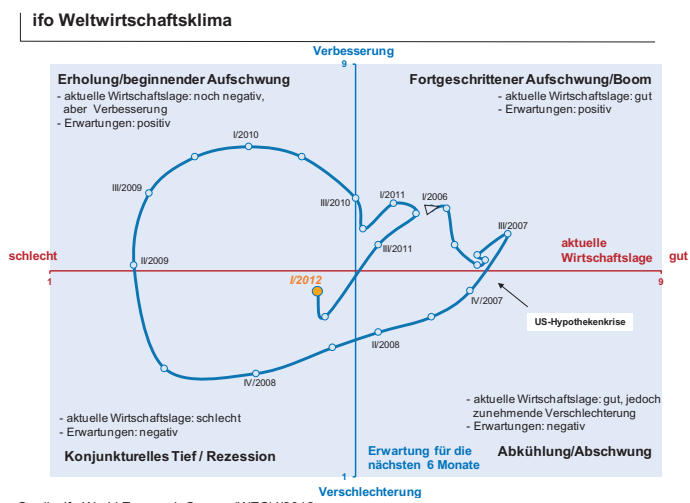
ifo Weltwirtschaftsklima

Verbesserung

9

Erholung/beginnender Aufschwung
- aktuelle Wirtschaftslage: noch negativ, aber Verbesserung
- Erwartungen: positiv

Fortgeschrittener Aufschwung/Boom
- aktuelle Wirtschaftslage: gut
- Erwartungen: positiv

I/2010

III/2009

III/2010

I/2011

I/2006

III/2011

III/2007

schlecht

II/2009

aktuelle Wirtschaftslage

gut

1

I/2012

9

IV/2007

US-Hypothekenkrise

II/2008

IV/2008

- aktuelle Wirtschaftslage: gut, jedoch zunehmende Verschlechterung
- Erwartungen: negativ

- aktuelle Wirtschaftslage: schlecht
- Erwartungen: negativ

Konjunkturelles Tief / Rezession

Erwartung für die nächsten 6 Monate

Abkühlung/Abschwung

1

Verschlechterung

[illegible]